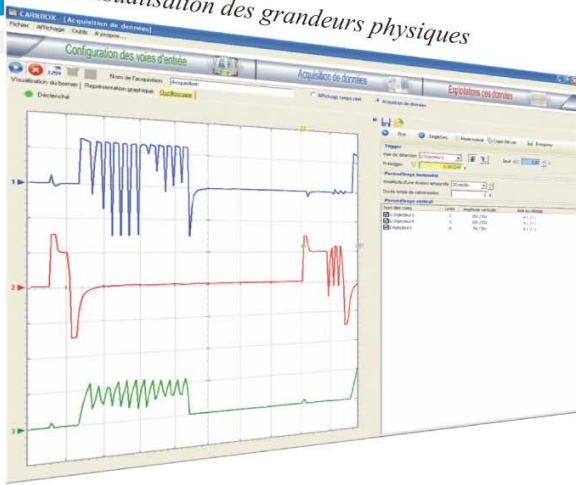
Visualisation des grandeurs physiques

CARBOX - [Acquisition de données]
Fichier Affichage Outils A propos...

Configuration des voies d'entrée
Acquisition de données
Exploitation des données

Nom de l'acquisition Acquisition
Visualisation des données Représentation graphique Oscilloscope
Déclenché
Affichage temps réel
Acquisition de données

Run Réglages Mode manuel Copie Ecran Enregistrer
Trigger
Voie de détection
Pré-trigger
Paramétrage horizontal
Amplitude d'une division temporelle
Durée totale de l'acquisition
Paramétrage vertical
Nom des voies Unités Amplitude verticale Axe du décalage
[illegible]
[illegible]
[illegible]

1
2
3